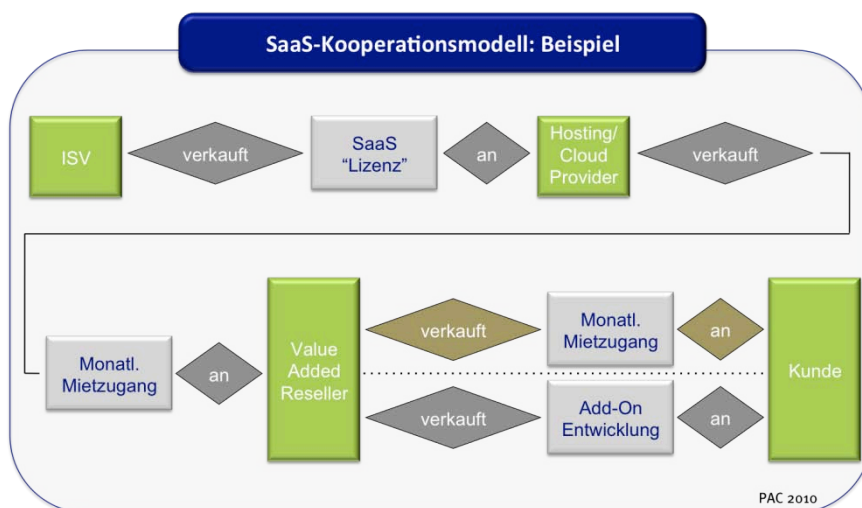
SaaS-Kooperationsmodell: Beispiel

ISV

verkauft

SaaS "Lizenz"

an

Hosting/ Cloud Provider

verkauft

Monatl. Mietzugang

an

Value Added Reseller

verkauft

Monatl. Mietzugang

an

verkauft

Add-On Entwicklung

an

Kunde

PAC 2010